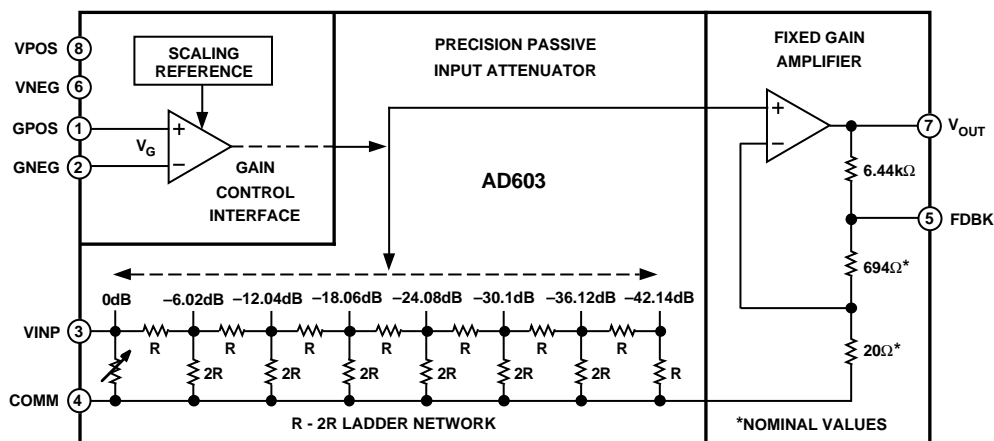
VPOS 8
VNEG 6
GPOS 1
GNEG 2
SCALING REFERENCE
$V_G$
+
−
GAIN CONTROL INTERFACE
PRECISION PASSIVE INPUT ATTENUATOR
AD603
FIXED GAIN AMPLIFIER
+
−
7 $V_{OUT}$
6.44kΩ
5 FDBK
694Ω*
20Ω*
0dB −6.02dB −12.04dB −18.06dB −24.08dB −30.1dB −36.12dB −42.14dB
VINP 3
R R R R R R R
2R 2R 2R 2R 2R 2R 2R R
COMM 4
R - 2R LADDER NETWORK
*NOMINAL VALUES